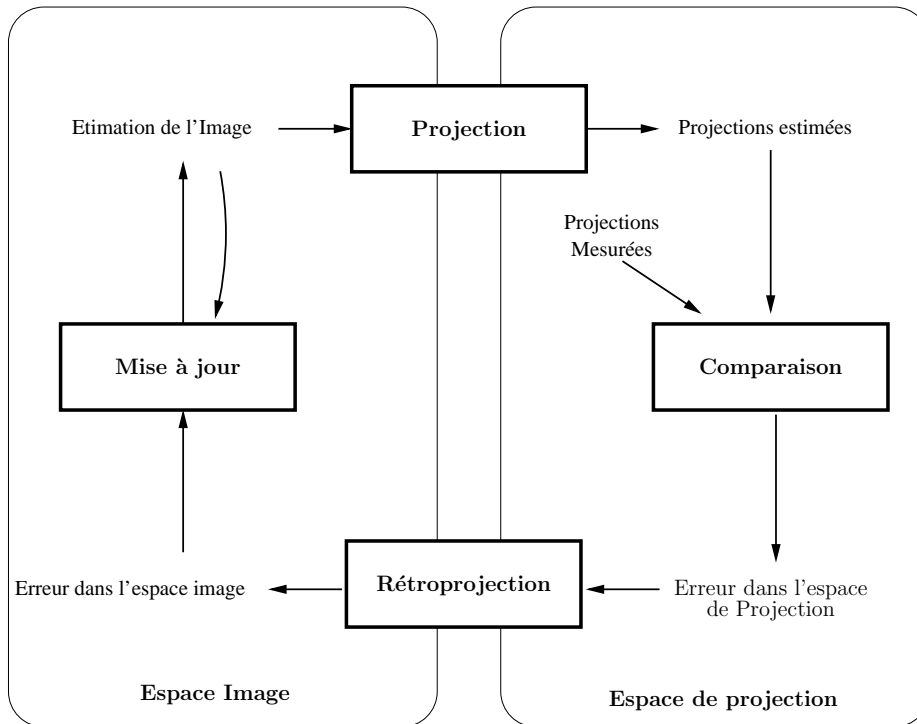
Etimation de l'Image

Projection

Projections estimées

Projections Mesurées

Mise à jour

Comparaison

Erreur dans l'espace image

Rétroprojection

Erreur dans l'espace de Projection

Espace Image

Espace de projection